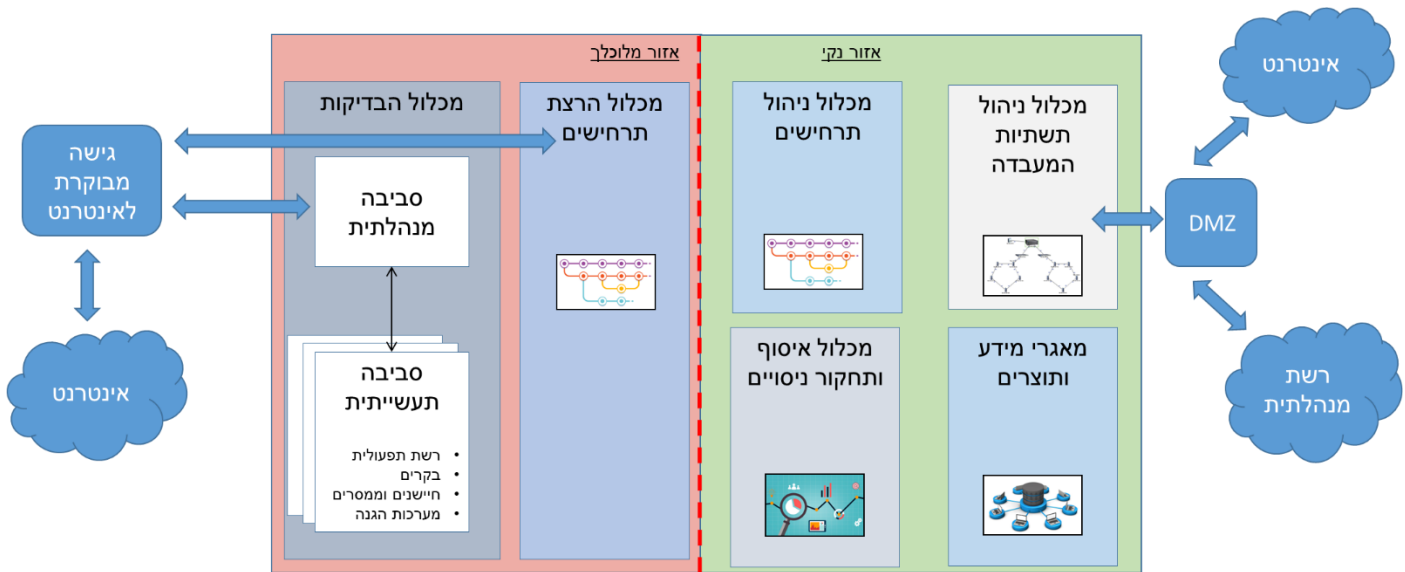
אזור מלוכלך

אזור נקי

אינטרנט

גישה מבוקרת לאינטרנט

אינטרנט

מכלול הבדיקות

סביבה מנהלתית

סביבה תעשייתית

• רשת תפעולית
• בקרים
• חיישנים וממסרים
• מערכות הגנה

מכלול הרצת תרחישים

מכלול ניהול תרחישים

מכלול ניהול תשתיות המעבדה

מכלול איסוף ותחקור ניסויים

מאגרי מידע ותוצרים

DMZ

רשת מנהלתית